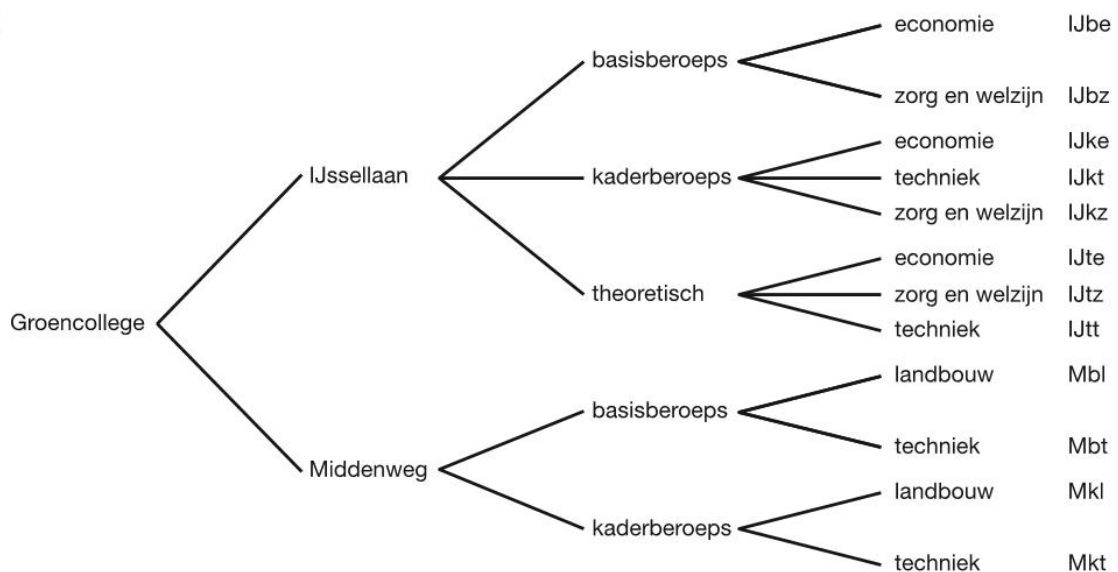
Groencollege

IJssellaan

basisberoeps
economie IJbe
zorg en welzijn IJbz

kaderberoeps
economie IJke
techniek IJkt
zorg en welzijn IJkz

theoretisch
economie IJte
zorg en welzijn IJtz
techniek IJtt

Middenweg

basisberoeps
landbouw Mbl
techniek Mbt

kaderberoeps
landbouw Mkl
techniek Mkt